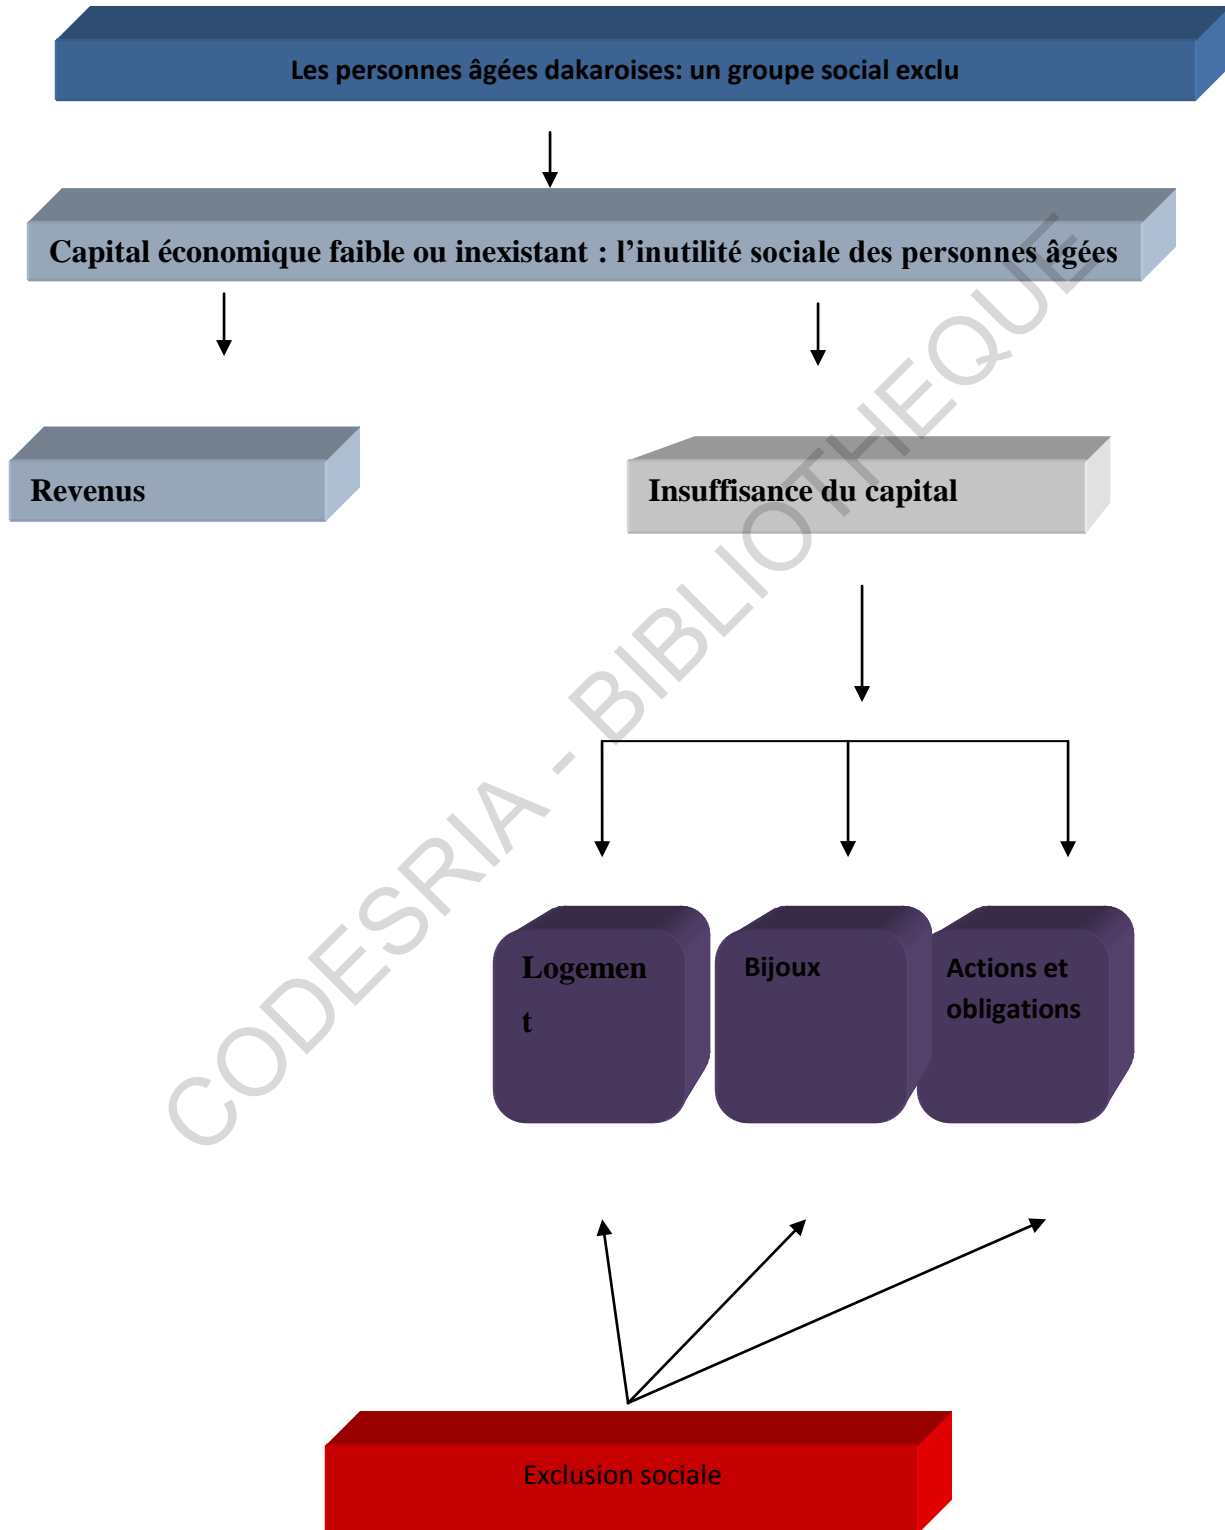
Les personnes âgées dakaroises: un groupe social exclu

Capital économique faible ou inexistant : l'inutilité sociale des personnes âgées

Revenus

Insuffisance du capital

Logemen
t

Bijoux

Actions et obligations

Exclusion sociale

CODESRIA - BIBLIOTHEQUE